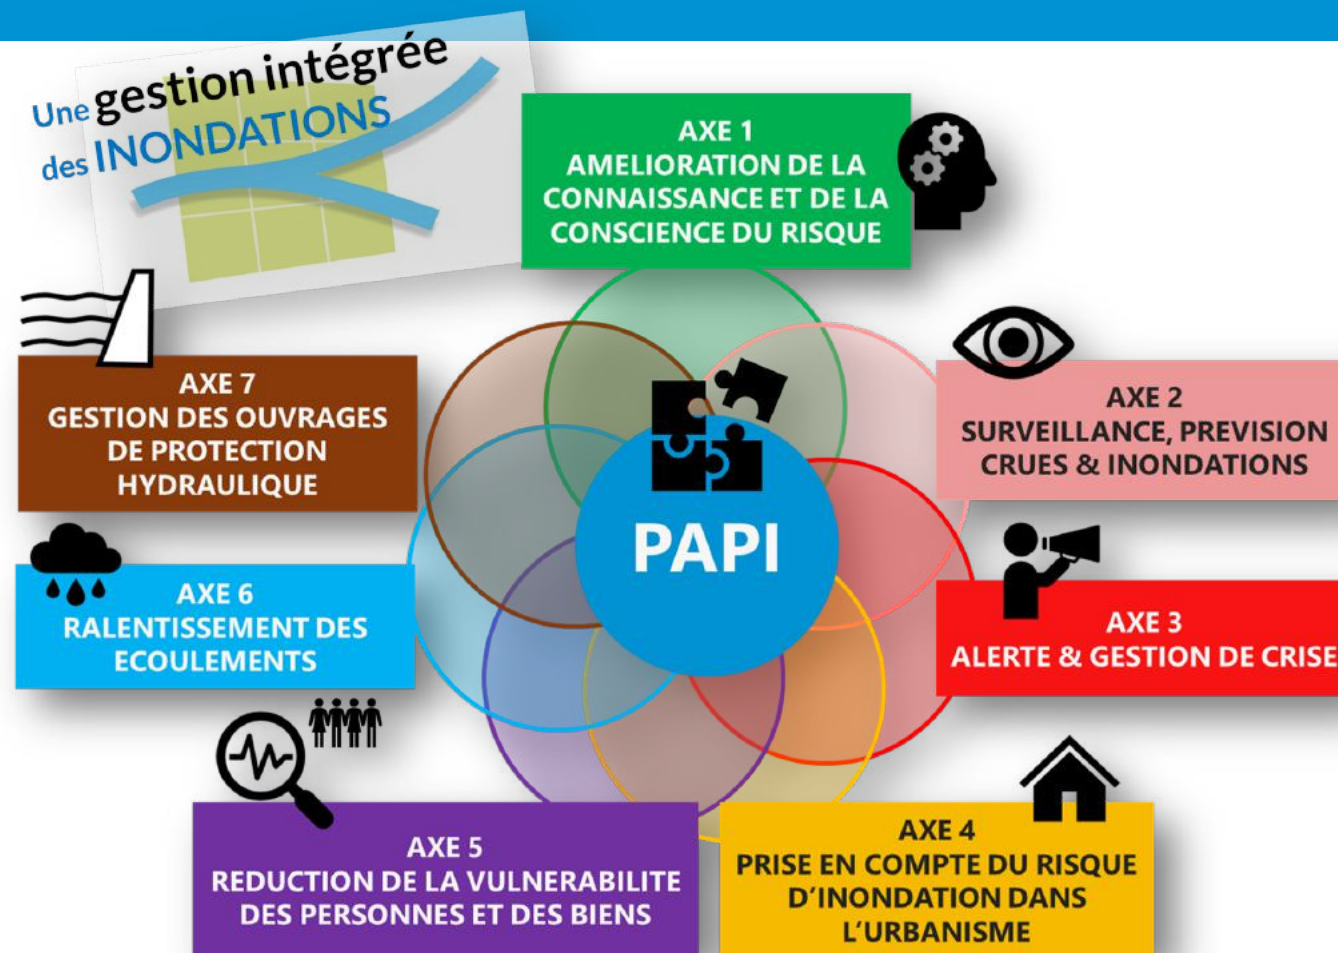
Une gestion intégrée des INONDATIONS

AXE 1
AMELIORATION DE LA CONNAISSANCE ET DE LA CONSCIENCE DU RISQUE

AXE 7
GESTION DES OUVRAGES DE PROTECTION HYDRAULIQUE

AXE 2
SURVEILLANCE, PREVISION CRUES & INONDATIONS

PAPI

AXE 6
RALENTISSEMENT DES ECOULEMENTS

AXE 3
ALERTE & GESTION DE CRISE

AXE 5
REDUCTION DE LA VULNERABILITE DES PERSONNES ET DES BIENS

AXE 4
PRISE EN COMPTE DU RISQUE D'INONDATION DANS L'URBANISME